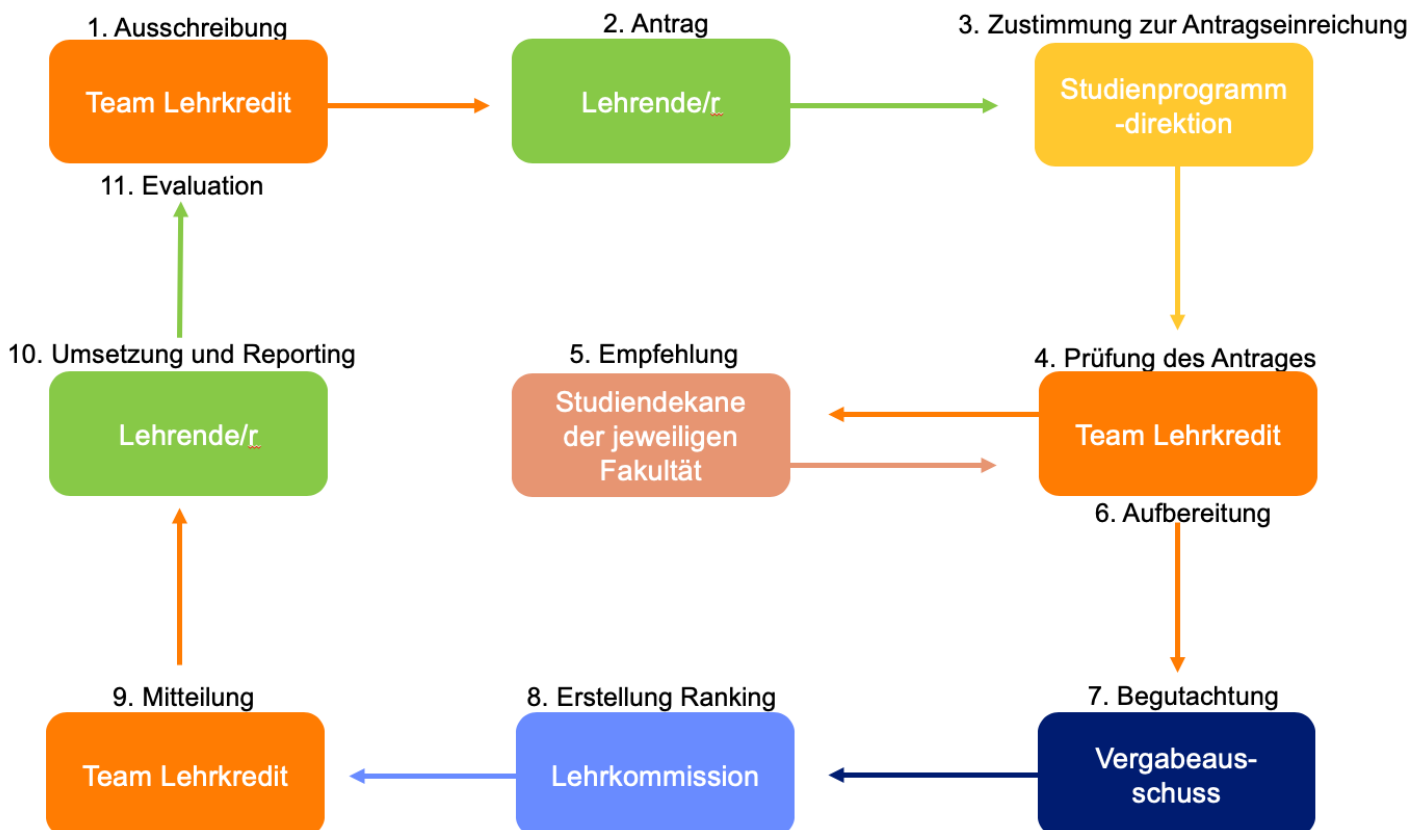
1. Ausschreibung
Team Lehrkredit

2. Antrag
Lehrende/r

3. Zustimmung zur Antragseinreichung
Studienprogramm-direktion

11. Evaluation

10. Umsetzung und Reporting
Lehrende/r

5. Empfehlung
Studiendekane der jeweiligen Fakultät

4. Prüfung des Antrages
Team Lehrkredit

6. Aufbereitung

9. Mitteilung
Team Lehrkredit

8. Erstellung Ranking
Lehrkommission

7. Begutachtung
Vergabeaus-schuss